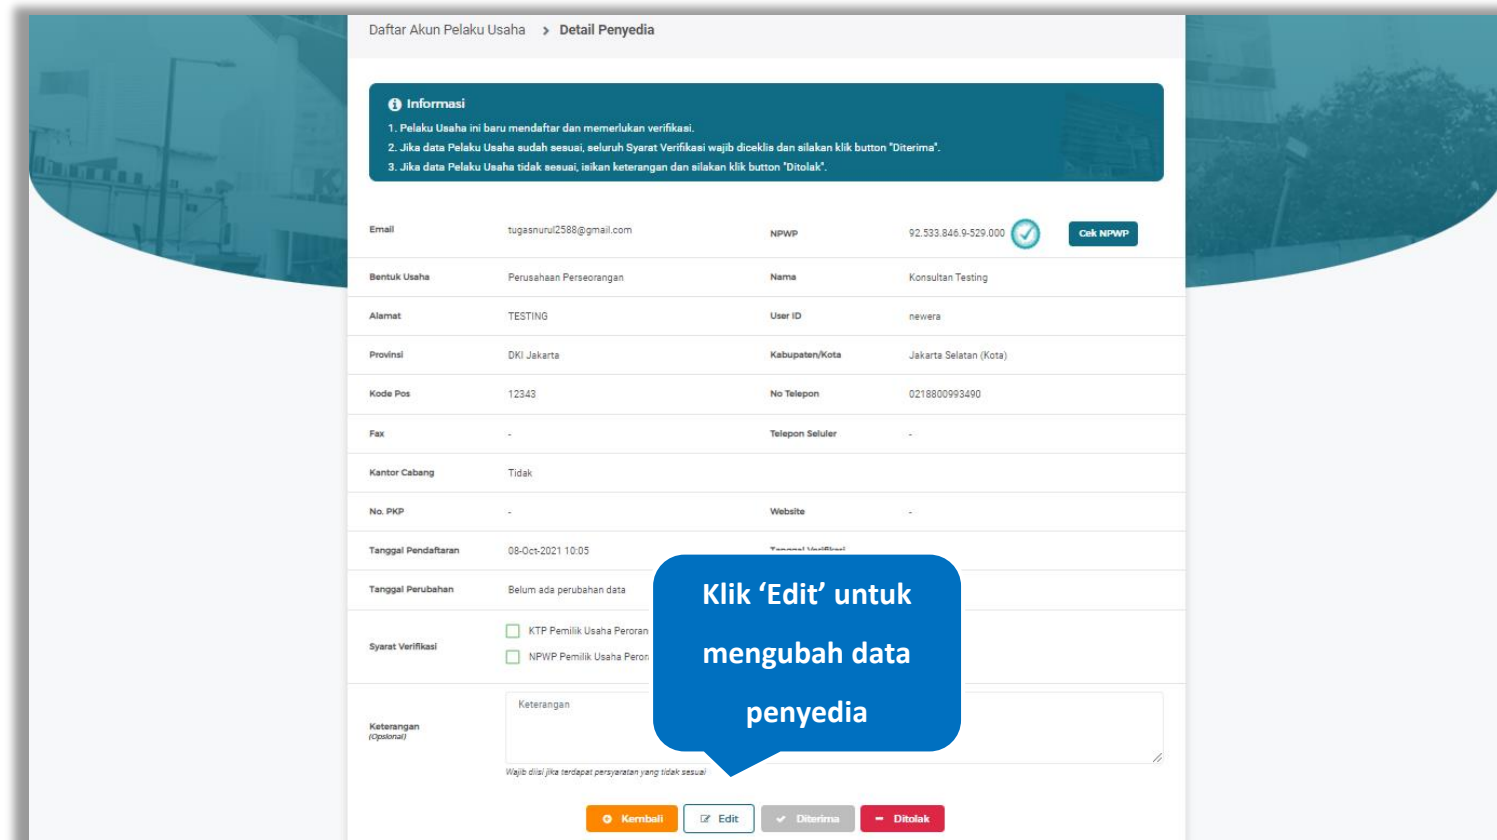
Daftar Akun Pelaku Usaha > Detail Penyedia

Informasi
1. Pelaku Usaha ini baru mendaftar dan memerlukan verifikasi.
2. Jika data Pelaku Usaha sudah sesuai, seluruh Syarat Verifikasi wajib diceklis dan silakan klik button "Diterima".
3. Jika data Pelaku Usaha tidak sesuai, isikan keterangan dan silakan klik button "Ditolak".

| | | | |
|---|---|---|---|
| Email | tugasnurul2588@gmail.com | NPWP | 92.533.846.9-529.000 Cek NPWP |
| Bentuk Usaha | Perusahaan Perseorangan | Nama | Konsultan Testing |
| Alamat | TESTING | User ID | newera |
| Provinsi | DKI Jakarta | Kabupaten/Kota | Jakarta Selatan (Kota) |
| Kode Pos | 12343 | No Telepon | 0218800993490 |
| Fax | - | Telepon Seluler | - |
| Kantor Cabang | Tidak | | |
| No. PKP | - | Website | - |
| Tanggal Pendaftaran | 08-Oct-2021 10:05 | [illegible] | |
| Tanggal Perubahan | Belum ada perubahan data | | |

Syarat Verifikasi
KTP Pemilik Usaha Peroran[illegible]
NPWP Pemilik Usaha Peron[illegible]

Keterangan (Opsional)
Keterangan
Wajib diisi jika terdapat persyaratan yang tidak sesuai

Klik 'Edit' untuk mengubah data penyedia

Kembali Edit Diterima Ditolak